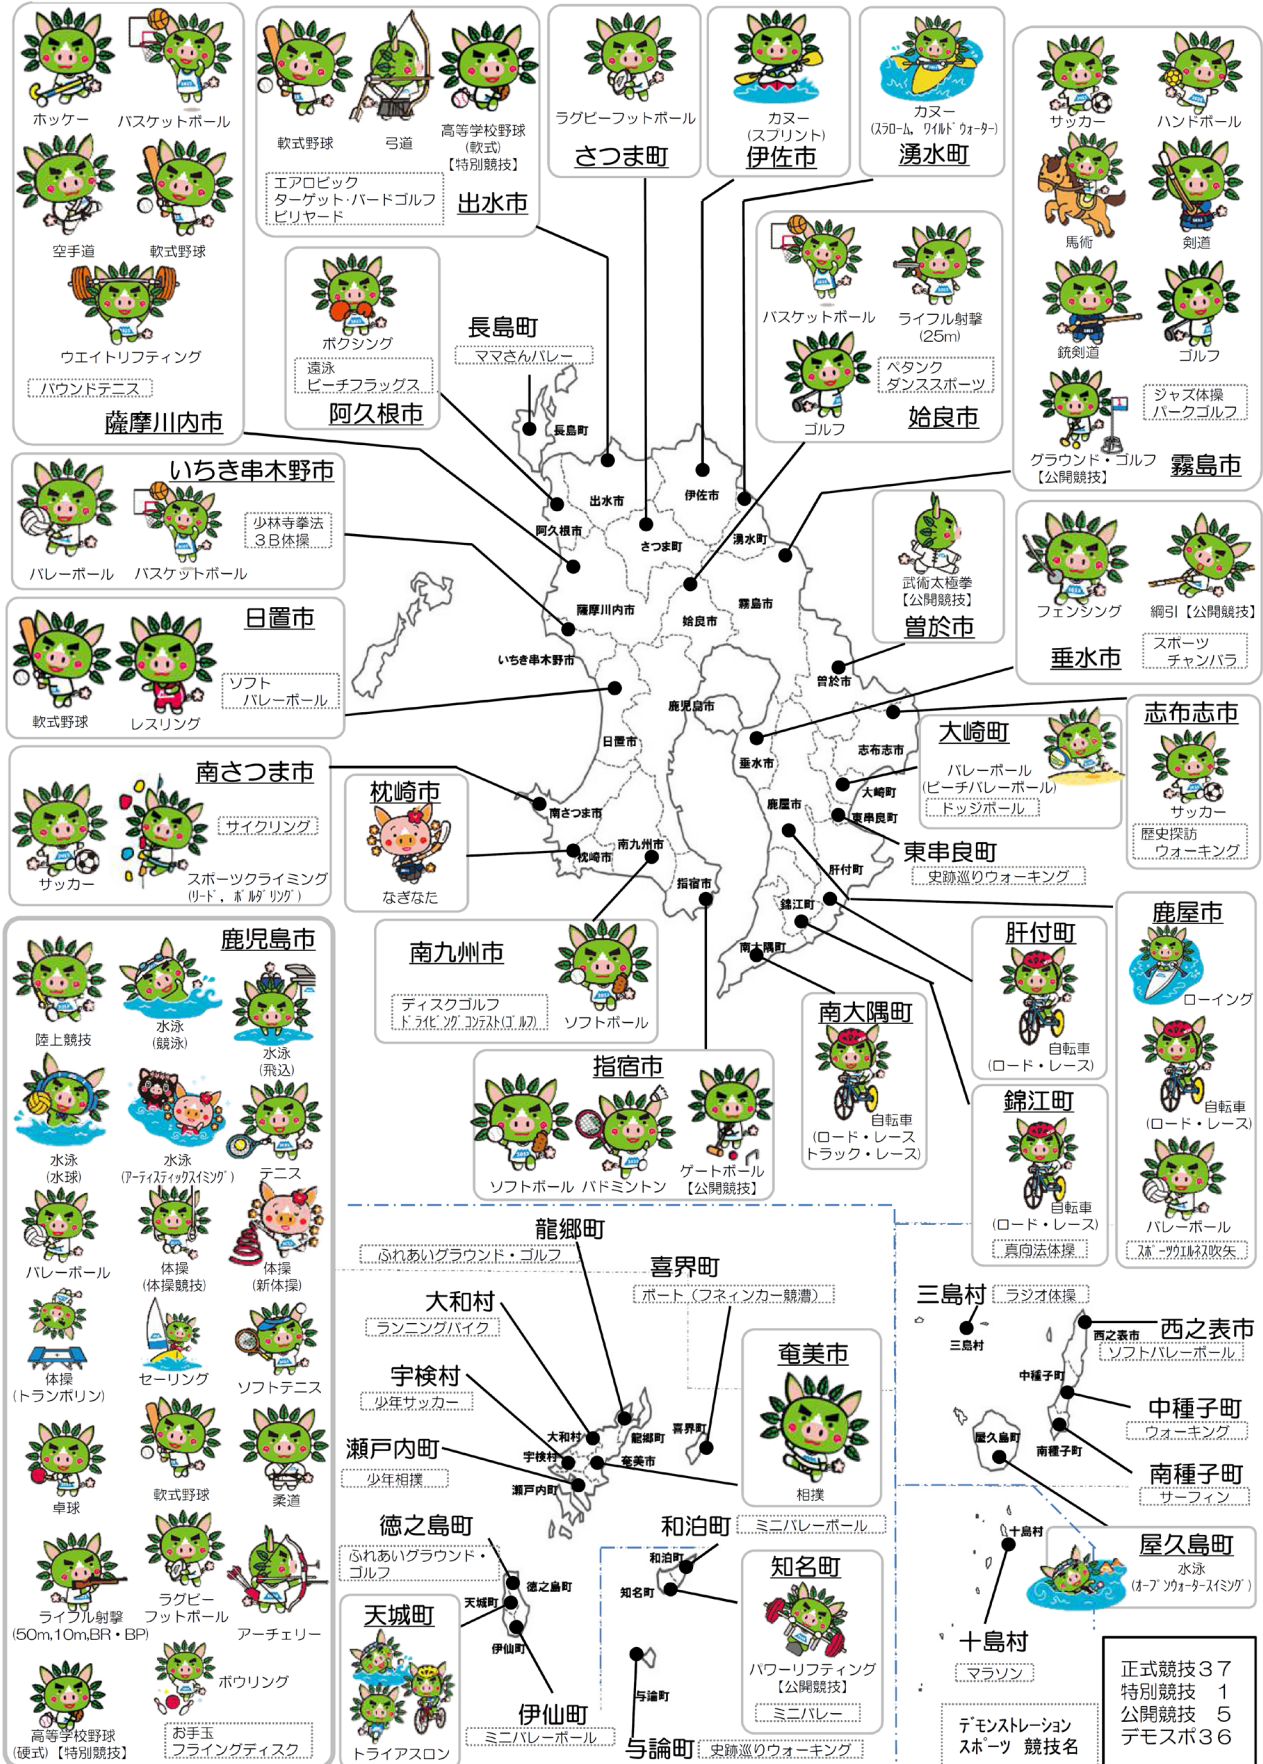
ホッケー
バスケットボール
空手道
軟式野球
ウエイトリフティング
ハウンドテニス
薩摩川内市

軟式野球
弓道
高等学校野球（軟式）【特別競技】
エアロビック
ターゲット・バードゴルフ
ビリヤード
出水市

ラグビーフットボール
さつま町

カヌー（スプリント）
伊佐市

カヌー（スラローム、ワイルドウォーター）
湧水町

サッカー
ハンドボール
馬術
剣道
銃剣道
ゴルフ
グラウンド・ゴルフ【公開競技】
ジャズ体操
パークゴルフ
霧島市

ボクシング
遠泳
ビーチフラッグス
阿久根市

長島町
ママさんバレー

バスケットボール
ライフル射撃（25m）
ゴルフ
ペタンク
ダンススポーツ
姶良市

いちき串木野市
バレーボール
バスケットボール
少林寺拳法
3B体操

武術太極拳【公開競技】
曽於市

フェンシング
綱引【公開競技】
スポーツチャンバラ
垂水市

日置市
軟式野球
レスリング
ソフトバレーボール

志布志市
サッカー
歴史探訪ウォーキング

大崎町
バレーボール（ビーチバレーボール）
ドッジボール

東串良町
史跡巡りウォーキング

南さつま市
サッカー
サイクリング
スポーツクライミング（リード、ボルダリング）

枕崎市
なぎなた

鹿屋市
ローイング
自転車（ロード・レース）
バレーボール
スポーツウエルネス吹矢

鹿児島市
陸上競技
水泳（競泳）
水泳（飛込）
水泳（水球）
水泳（アーティスティックスイミング）
テニス
バレーボール
体操（体操競技）
体操（新体操）
体操（トランポリン）
セーリング
ソフトテニス
卓球
軟式野球
柔道
ライフル射撃（50m,10m,BR・BP）
ラグビーフットボール
アーチェリー
高等学校野球（硬式）【特別競技】
ボウリング
お手玉
フライングディスク

南九州市
ディスクゴルフ
ドライビングコンテスト（ゴルフ）
ソフトボール

肝付町
自転車（ロード・レース）

南大隅町
自転車（ロード・レース　トラック・レース）

錦江町
自転車（ロード・レース）
真向法体操

指宿市
ソフトボール
バドミントン
ゲートボール【公開競技】

龍郷町
ふれあいグラウンド・ゴルフ

喜界町
ボート（フィネンカー競漕）

大和村
ランニングバイク

宇検村
少年サッカー

瀬戸内町
少年相撲

奄美市
相撲

三島村
ラジオ体操

西之表市
ソフトバレーボール

中種子町
ウォーキング

南種子町
サーフィン

屋久島町
水泳（オープンウォータースイミング）

十島村
マラソン

徳之島町
ふれあいグラウンド・ゴルフ

和泊町
ミニバレーボール

知名町
パワーリフティング【公開競技】
ミニバレー

天城町
トライアスロン

伊仙町
ミニバレーボール

与論町
史跡巡りウォーキング

デモンストレーションスポーツ　競技名

正式競技37
特別競技　1
公開競技　5
デモスポ36

長島町
出水市
伊佐市
阿久根市
さつま町
湧水町
薩摩川内市
姶良市
霧島市
いちき串木野市
曽於市
鹿児島市
日置市
志布志市
垂水市
大崎町
鹿屋市
東串良町
南さつま市
南九州市
枕崎市
肝付町
指宿市
錦江町
南大隅町
大和村
龍郷町
宇検村
奄美市
喜界町
瀬戸内町
三島村
西之表市
中種子町
屋久島町
南種子町
十島村
徳之島町
天城町
伊仙町
和泊町
知名町
与論町